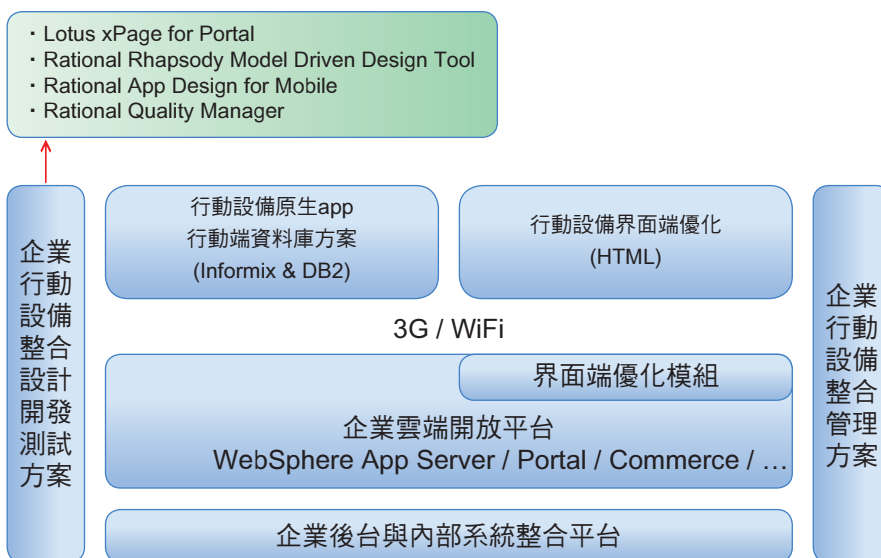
・Lotus xPage for Portal
・Rational Rhapsody Model Driven Design Tool
・Rational App Design for Mobile
・Rational Quality Manager

企業行動設備整合設計開發測試方案

行動設備原生app
行動端資料庫方案
(Informix & DB2)

行動設備界面端優化
(HTML)

企業行動設備整合管理方案

3G / WiFi

界面端優化模組

企業雲端開放平台
WebSphere App Server / Portal / Commerce / …

企業後台與內部系統整合平台